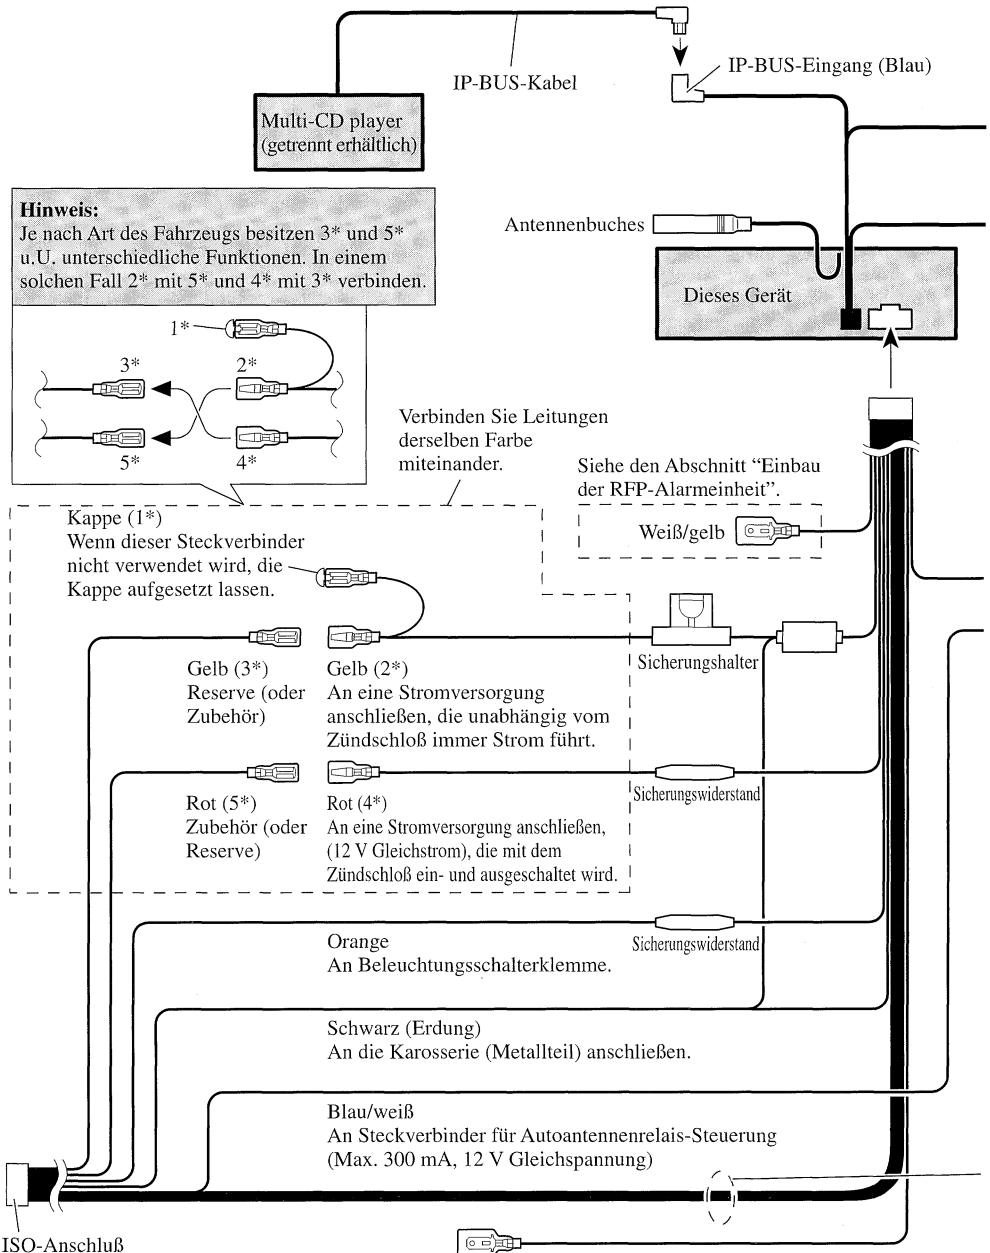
IP-BUS-Kabel

IP-BUS-Eingang (Blau)

Multi-CD player (getrennt erhältlich)

Hinweis:
Je nach Art des Fahrzeugs besitzen 3* und 5* u.U. unterschiedliche Funktionen. In einem solchen Fall 2* mit 5* und 4* mit 3* verbinden.

Antennenbuches

Dieses Gerät

1*

2*

3*

5*

4*

Verbinden Sie Leitungen derselben Farbe miteinander.

Siehe den Abschnitt "Einbau der RFP-Alarmeinheit".

Weiß/gelb

Kappe (1*)
Wenn dieser Steckverbinder nicht verwendet wird, die Kappe aufgesetzt lassen.

Sicherungshalter

Gelb (3*)
Reserve (oder Zubehör)

Gelb (2*)
An eine Stromversorgung anschließen, die unabhängig vom Zündschloß immer Strom führt.

Sicherungswiderstand

Rot (5*)
Zubehör (oder Reserve)

Rot (4*)
An eine Stromversorgung anschließen, (12 V Gleichstrom), die mit dem Zündschloß ein- und ausgeschaltet wird.

Orange
An Beleuchtungsschalterklemme.

Sicherungswiderstand

Schwarz (Erdung)
An die Karosserie (Metallteil) anschließen.

Blau/weiß
An Steckverbinder für Autoantennenrelais-Steuerung (Max. 300 mA, 12 V Gleichspannung)

ISO-Anschluß